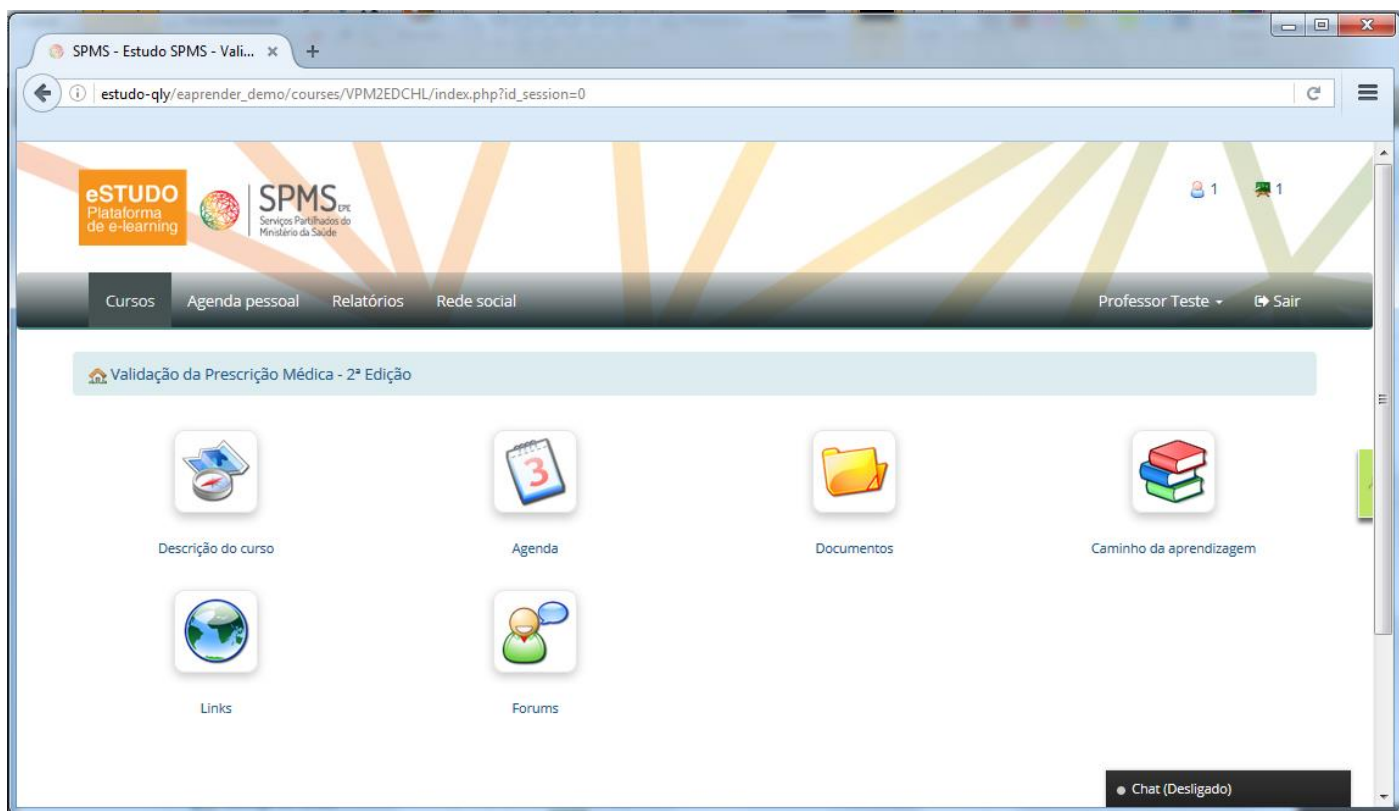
SPMS - Estudo SPMS - Vali... ×

estudo-qly/eaprender_demo/courses/VPM2EDCHL/index.php?id_session=0

eSTUDO
Plataforma de e-learning

SPMS EPE
Serviços Partilhados do Ministério da Saúde

1 1

Cursos Agenda pessoal Relatórios Rede social Professor Teste Sair

Validação da Prescrição Médica - 2ª Edição

3

Descrição do curso

Agenda

Documentos

Caminho da aprendizagem

Links

Forums

Chat (Desligado)